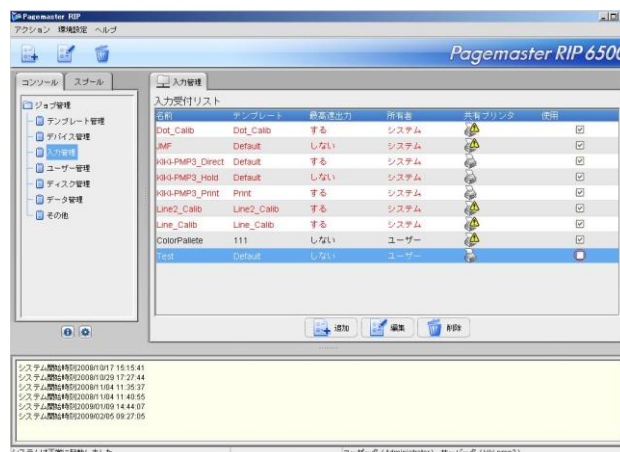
Pagemaster RIP
アクション 環境設定 ヘルプ

Pagemaster RIP 6500

コンソール スプール

ジョブ管理
テンプレート管理
デバイス管理
入力管理
ユーザー管理
ディスク管理
データ管理
その他

入力管理

入力受付リスト

| 名前 | テンプレート | 最高速出力 | 所有者 | 共有プリンタ | 使用 |
|---|---|---|---|---|---|
| Dot_Calib | Dot_Calib | する | システム | | ☑ |
| JMF | Default | しない | システム | | ☑ |
| KIKI-PMP3_Direct | Default | する | システム | | ☑ |
| KIKI-PMP3_Hold | Default | しない | システム | | ☑ |
| KIKI-PMP3_Print | Print | する | システム | | ☑ |
| Line2_Calib | Line2_Calib | する | システム | | ☑ |
| Line_Calib | Line_Calib | する | システム | | ☑ |
| ColorPallete | 111 | しない | ユーザー | | ☑ |
| Test | Default | しない | ユーザー | | ☐ |

追加 編集 削除

システム開始時刻2008/10/17 15:15:41
システム開始時刻2008/10/29 17:27:44
システム開始時刻2008/11/04 11:35:37
システム開始時刻2008/11/04 11:40:55
システム開始時刻2009/01/09 14:44:07
システム開始時刻2009/02/05 09:27:05

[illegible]